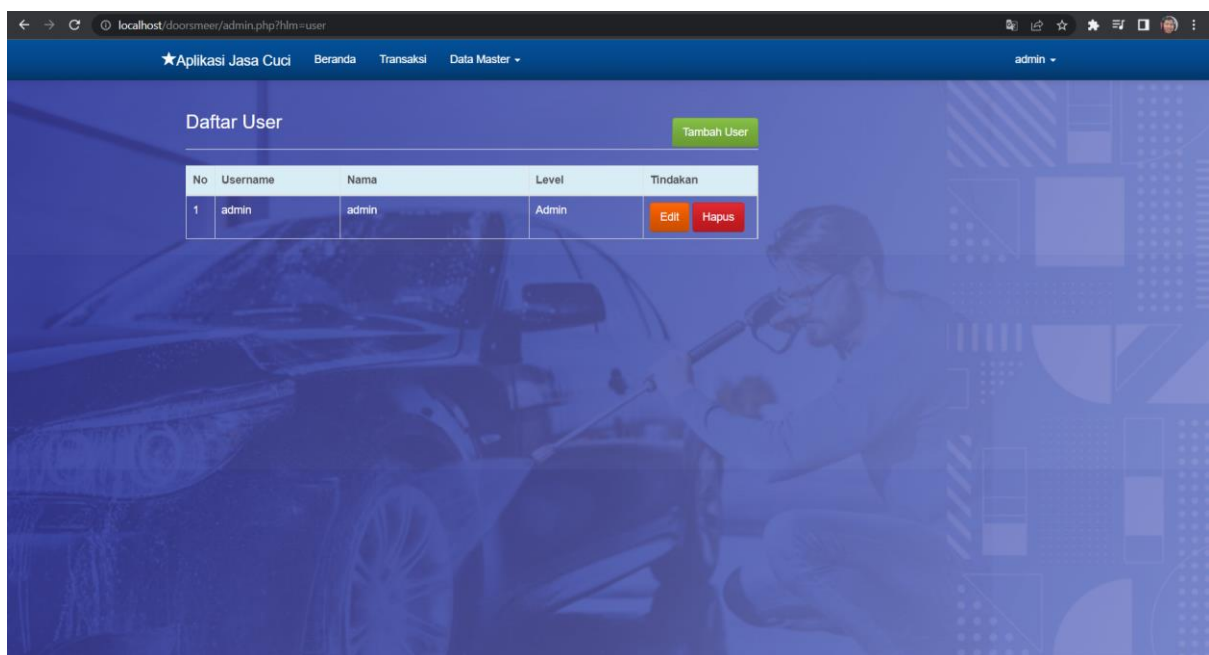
localhost/doorsmeer/admin.php?hlm=user

★Aplikasi Jasa Cuci Beranda Transaksi Data Master ▾ admin ▾

Daftar User

Tambah User

| No | Username | Nama | Level | Tindakan |
|---|---|---|---|---|
| 1 | admin | admin | Admin | Edit Hapus |